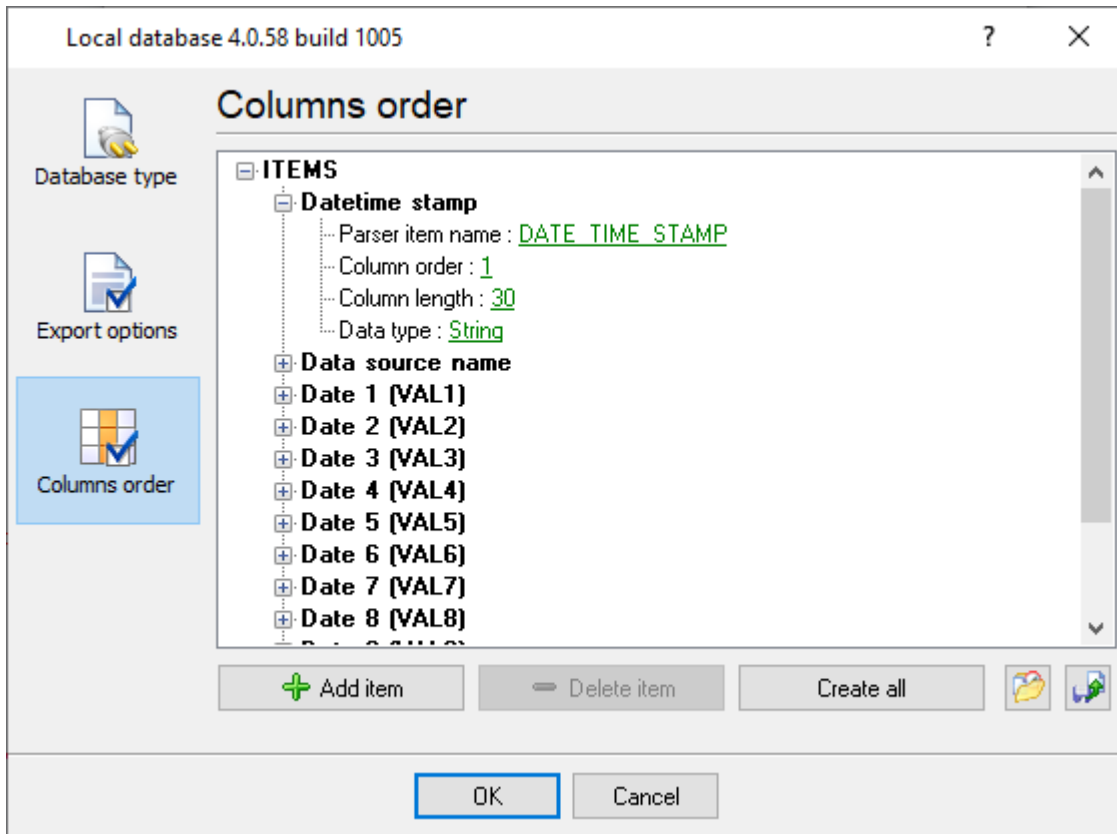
Local database 4.0.58 build 1005

?

Database type

Export options

Columns order

Columns order

ITEMS
Datetime stamp
Parser item name : DATE_TIME_STAMP
Column order : 1
Column length : 30
Data type : String
Data source name
Date 1 (VAL1)
Date 2 (VAL2)
Date 3 (VAL3)
Date 4 (VAL4)
Date 5 (VAL5)
Date 6 (VAL6)
Date 7 (VAL7)
Date 8 (VAL8)
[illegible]

Add item

Delete item

Create all

OK

Cancel